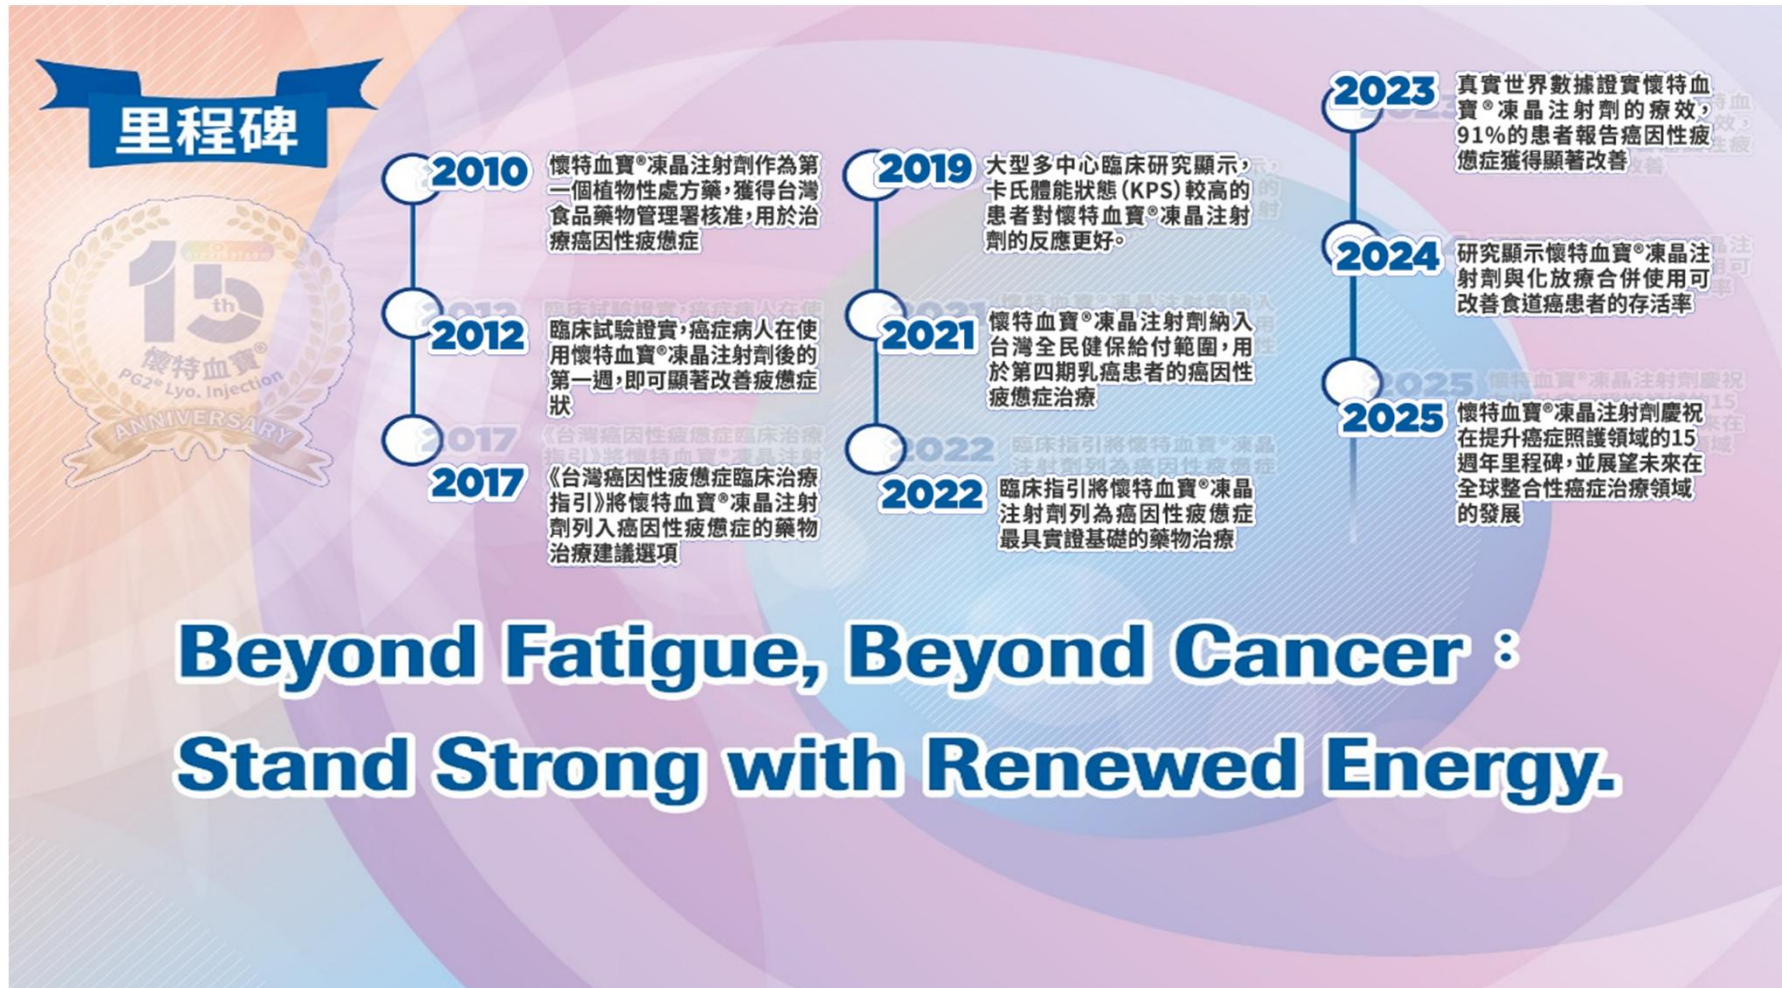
里程碑

15th
懷特血寶®
PG2® Lyo. Injection
ANNIVERSARY

2010 懷特血寶®凍晶注射劑作為第一個植物性處方藥，獲得台灣食品藥物管理署核准，用於治療癌因性疲憊症

2012 臨床試驗證實，癌症病人在使用懷特血寶®凍晶注射劑後的第一週，即可顯著改善疲憊症狀

2017 《台灣癌因性疲憊症臨床治療指引》將懷特血寶®凍晶注射劑列入癌因性疲憊症的藥物治療建議選項

2019 大型多中心臨床研究顯示，卡氏體能狀態（KPS）較高的患者對懷特血寶®凍晶注射劑的反應更好。

2021 懷特血寶®凍晶注射劑納入台灣全民健保給付範圍，用於第四期乳癌患者的癌因性疲憊症治療

2022 臨床指引將懷特血寶®凍晶注射劑列為癌因性疲憊症最具實證基礎的藥物治療

2023 真實世界數據證實懷特血寶®凍晶注射劑的療效，91%的患者報告癌因性疲憊症獲得顯著改善

2024 研究顯示懷特血寶®凍晶注射劑與化放療合併使用可改善食道癌患者的存活率

2025 懷特血寶®凍晶注射劑慶祝在提升癌症照護領域的15週年里程碑，並展望未來在全球整合性癌症治療領域的發展

Beyond Fatigue, Beyond Cancer：
Stand Strong with Renewed Energy.